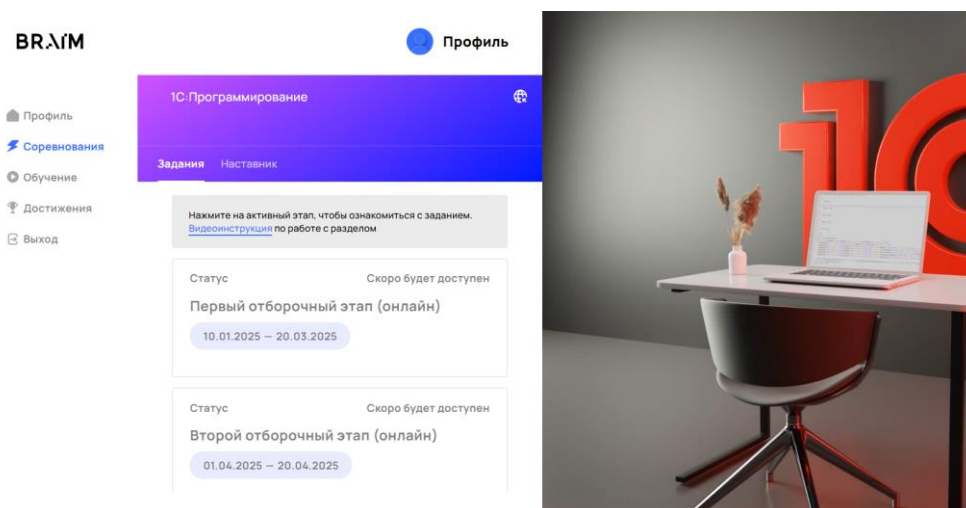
BRAIM

Профиль

Профиль
Соревнования
Обучение
Достижения
Выход

1С:Программирование

Задания Наставник

Нажмите на активный этап, чтобы ознакомиться с заданием. Видеоинструкция по работе с разделом

Статус Скоро будет доступен
Первый отборочный этап (онлайн)
10.01.2025 — 20.03.2025

Статус Скоро будет доступен
Второй отборочный этап (онлайн)
01.04.2025 — 20.04.2025

1С